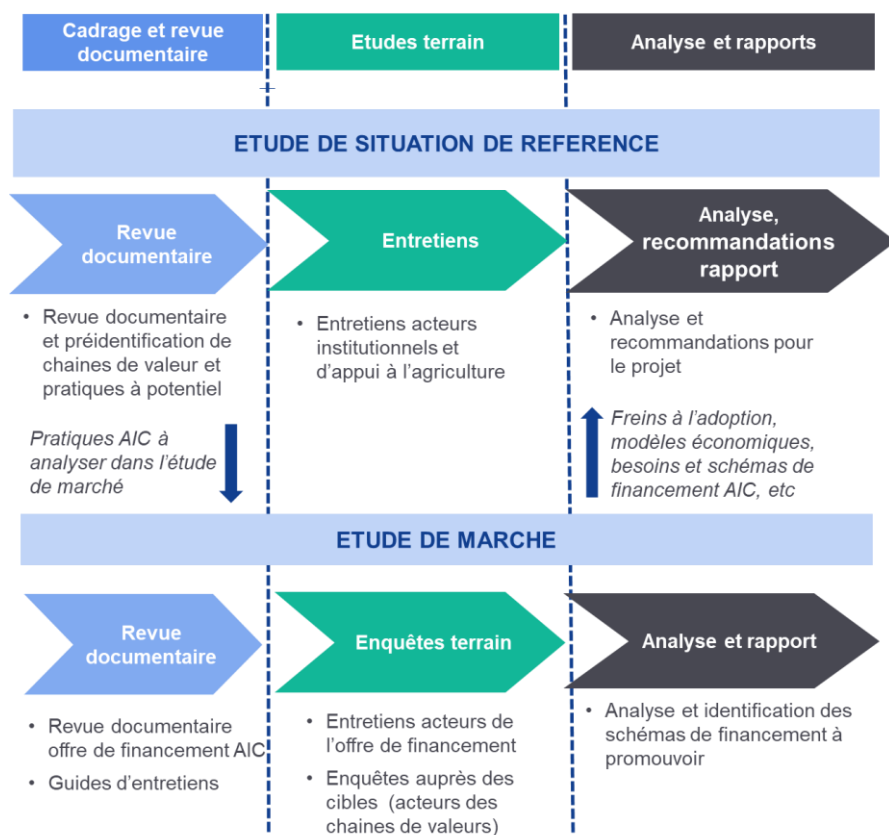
Cadrage et revue documentaire

Etudes terrain

Analyse et rapports

ETUDE DE SITUATION DE REFERENCE

Revue documentaire

Entretiens

Analyse, recommandations rapport

• Revue documentaire et préidentification de chaines de valeur et pratiques à potentiel

• Entretiens acteurs institutionnels et d'appui à l'agriculture

• Analyse et recommandations pour le projet

Pratiques AIC à analyser dans l'étude de marché

Freins à l'adoption, modèles économiques, besoins et schémas de financement AIC, etc

ETUDE DE MARCHE

Revue documentaire

Enquêtes terrain

Analyse et rapport

• Revue documentaire offre de financement AIC

• Guides d'entretiens

• Entretiens acteurs de l'offre de financement

• Enquêtes auprès des cibles (acteurs des chaines de valeurs)

• Analyse et identification des schémas de financement à promouvoir